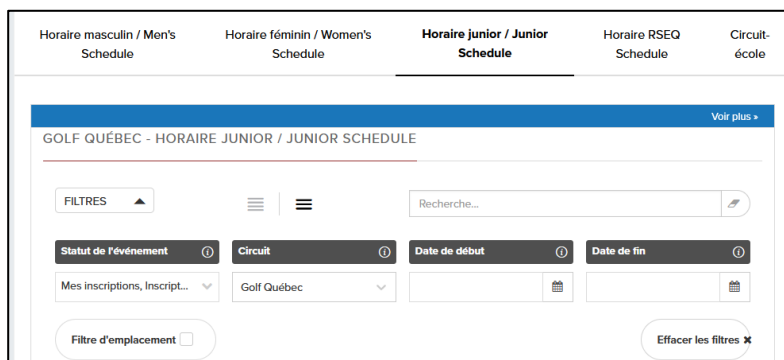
Horaire masculin / Men's Schedule

Horaire féminin / Women's Schedule

Horaire junior / Junior Schedule

Horaire RSEQ Schedule

Circuit-école

Voir plus »

GOLF QUÉBEC - HORAIRE JUNIOR / JUNIOR SCHEDULE

FILTRES

Recherche...

| Statut de l'événement | Circuit | Date de début | Date de fin |
|---|---|---|---|
| Mes inscriptions, Inscript... | Golf Québec | | |

Filtre d'emplacement

Effacer les filtres ✖